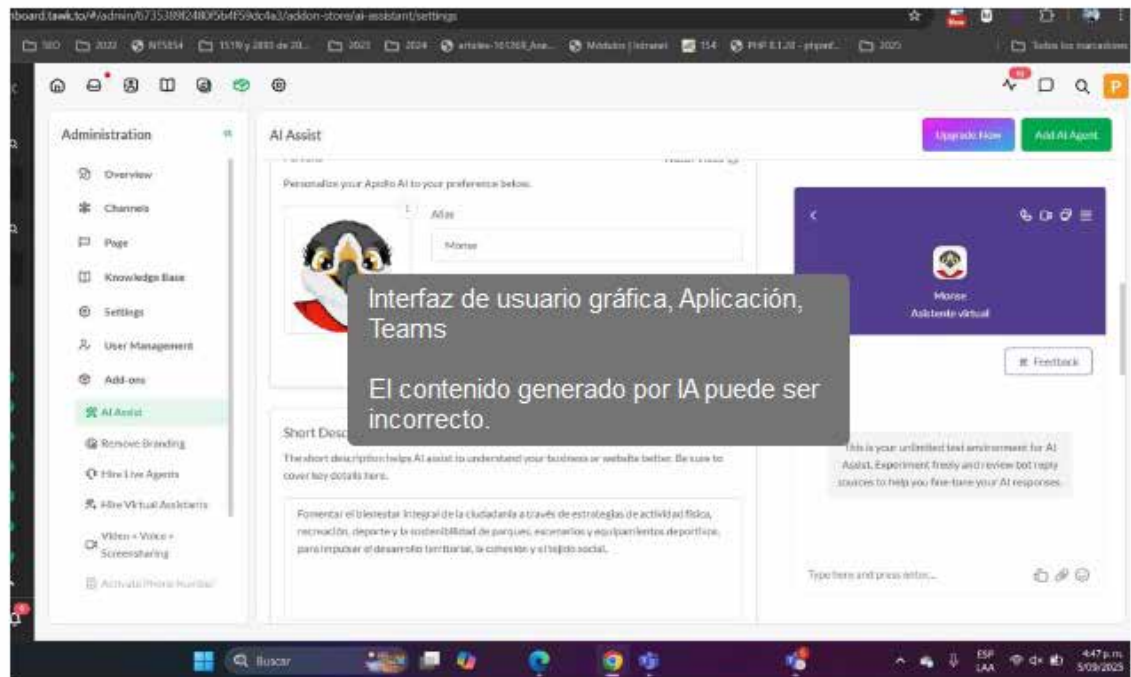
board.tawk.to/#/admin/6735389f248085b4f59dc4a3/addon-store/ai-assistant/settings

SEO 2022 NITSESI 1519 y 2893 de 20... 2023 2024 articles-101268_Ana... Módulos | Intranet 154 PHP 8.1.28 - phpinf... 2025 Todos los marcadores

Administration

Overview
Channels
Page
Knowledge Base
Settings
User Management
Add-ons
AI Assist
Remove Branding
Hire Live Agents
Hire Virtual Assistants
Video + Voice + Screensharing
Activate Phone Number

AI Assist

Upgrade Now
Add AI Agent

Personalize your Apollo AI to your preference below.

Alias
Morse

Interfaz de usuario gráfica, Aplicación, Teams

El contenido generado por IA puede ser incorrecto.

Short Desc

The short description helps AI assist to understand your business or website better. Be sure to cover key details here.

Fomentar el bienestar integral de la ciudadanía a través de estrategias de actividad física, recreación, deporte y la sostenibilidad de parques, escenarios y equipamientos deportivos, para impulsar el desarrollo territorial, la cohesión y el tejido social.

Morse
Asistente virtual

Feedback

This is your unlimited test environment for AI Assist. Experiment freely and review bot reply sources to help you fine-tune your AI responses.

Type here and press enter...

Buscar

ESP LAA 4:47 p.m. 5/09/2025